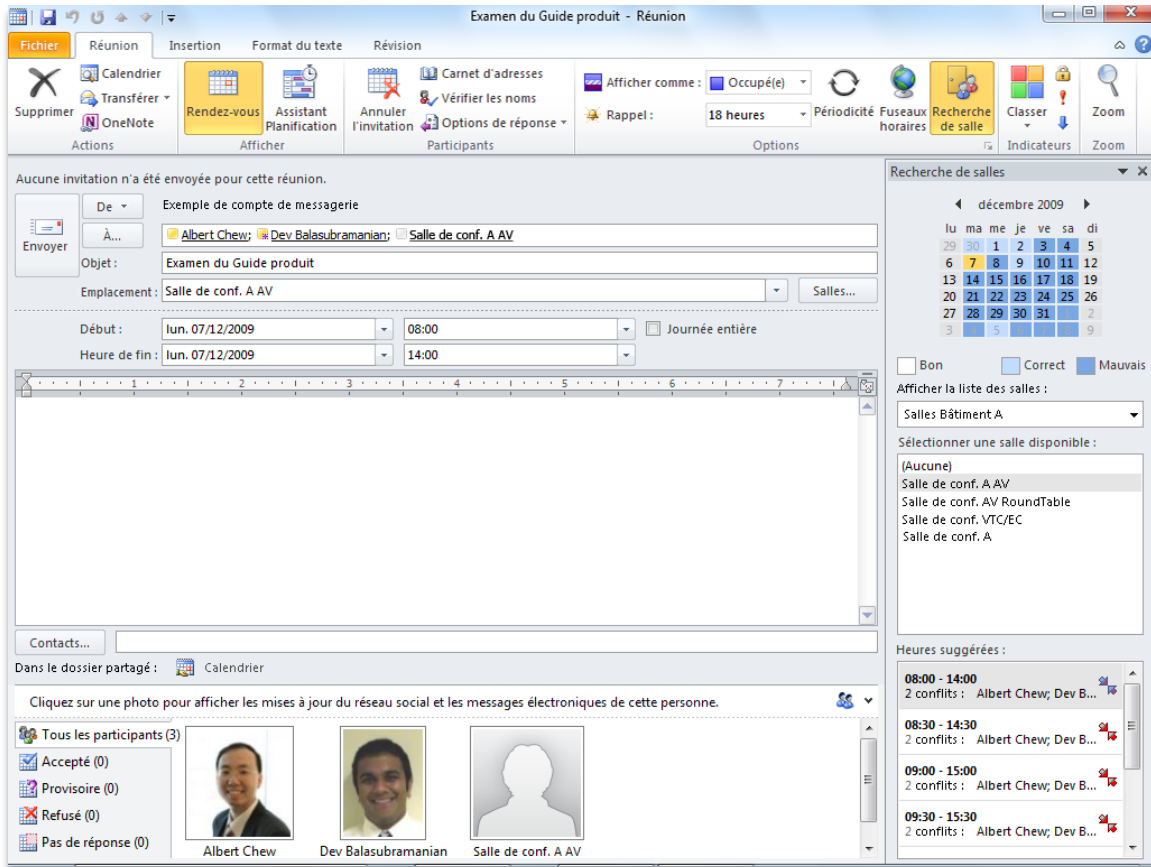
Examen du Guide produit - Réunion

Fichier | Réunion | Insertion | Format du texte | Révision

Supprimer | Calendrier | Transférer | OneNote
Actions

Rendez-vous | Assistant Planification
Afficher

Annuler l'invitation | Carnet d'adresses | Vérifier les noms | Options de réponse
Participants

Afficher comme : Occupé(e)
Rappel : 18 heures
Périodicité | Fuseaux horaires | Recherche de salle
Options

Classer
Indicateurs

Zoom
Zoom

Aucune invitation n'a été envoyée pour cette réunion.

Envoyer
De | Exemple de compte de messagerie
À... | Albert Chew; Dev Balasubramanian; Salle de conf. A AV
Objet : Examen du Guide produit
Emplacement : Salle de conf. A AV | Salles...

Début : lun. 07/12/2009 | 08:00 | Journée entière
Heure de fin : lun. 07/12/2009 | 14:00

Contacts...

Dans le dossier partagé : Calendrier

Cliquez sur une photo pour afficher les mises à jour du réseau social et les messages électroniques de cette personne.

Tous les participants (3)
Accepté (0)
Provisoire (0)
Refusé (0)
Pas de réponse (0)

Albert Chew | Dev Balasubramanian | Salle de conf. A AV

Recherche de salles

décembre 2009

| lu | ma | me | je | ve | sa | di |
|---|---|---|---|---|---|---|
| 29 | 30 | 1 | 2 | 3 | 4 | 5 |
| 6 | 7 | 8 | 9 | 10 | 11 | 12 |
| 13 | 14 | 15 | 16 | 17 | 18 | 19 |
| 20 | 21 | 22 | 23 | 24 | 25 | 26 |
| 27 | 28 | 29 | 30 | 31 | 1 | 2 |
| 3 | 4 | 5 | 6 | 7 | 8 | 9 |

Bon | Correct | Mauvais

Afficher la liste des salles :
Salles Bâtiment A

Sélectionner une salle disponible :
(Aucune)
Salle de conf. A AV
Salle de conf. AV RoundTable
Salle de conf. VTC/EC
Salle de conf. A

Heures suggérées :
08:00 - 14:00
2 conflits : Albert Chew; Dev B...
08:30 - 14:30
2 conflits : Albert Chew; Dev B...
09:00 - 15:00
2 conflits : Albert Chew; Dev B...
09:30 - 15:30
2 conflits : Albert Chew; Dev B...